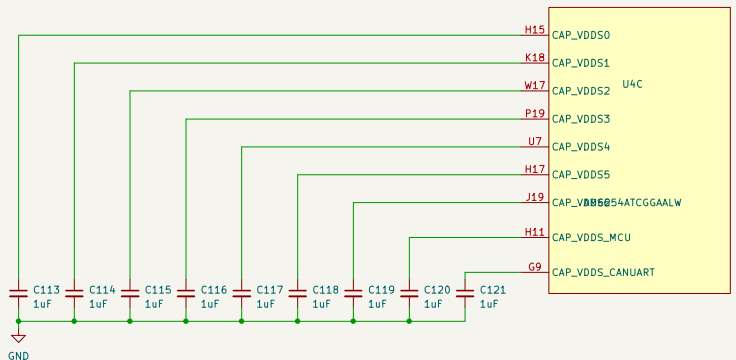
H15
CAP_VDDS0
K18
CAP_VDDS1
W17
CAP_VDDS2
U4C
P19
CAP_VDDS3
U7
CAP_VDDS4
H17
CAP_VDDS5
J19
CAP_VDDS6
AM6254ATCGGAALW
H11
CAP_VDDS_MCU
G9
CAP_VDDS_CANUART

C113 1uF
C114 1uF
C115 1uF
C116 1uF
C117 1uF
C118 1uF
C119 1uF
C120 1uF
C121 1uF

GND